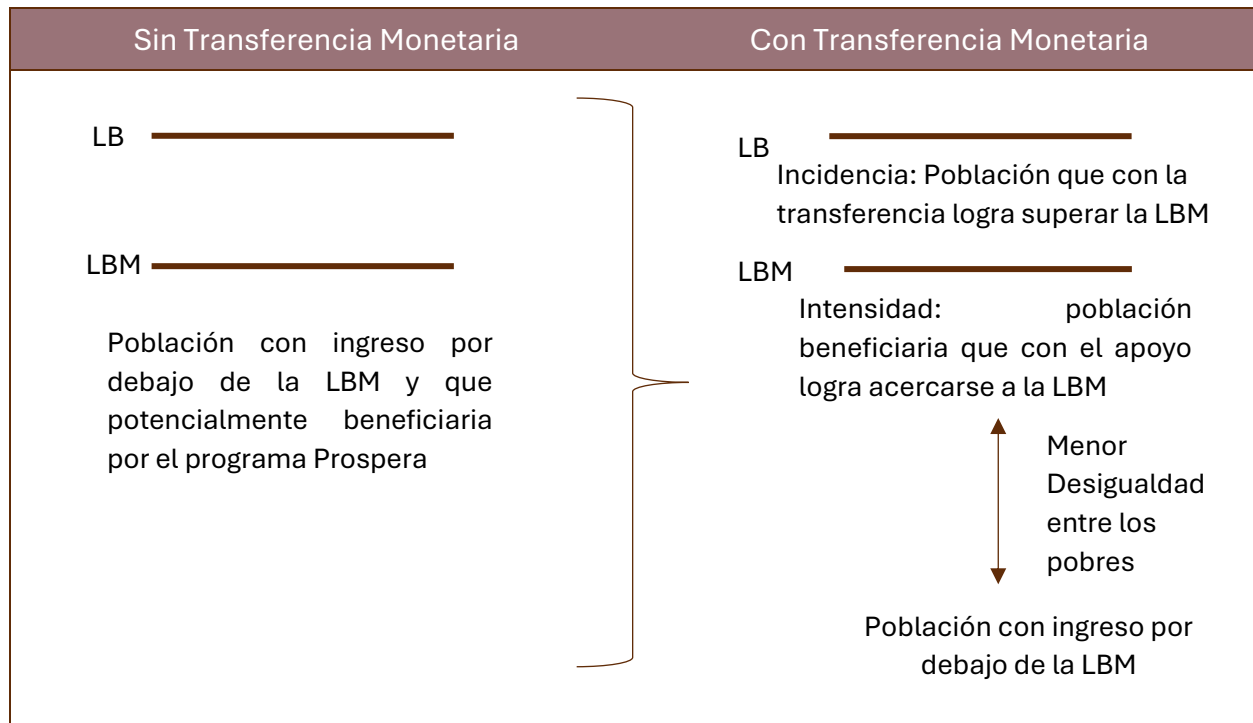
Sin Transferencia Monetaria

LB

LBM

Población con ingreso por debajo de la LBM y que potencialmente beneficiaria por el programa Prospera

Con Transferencia Monetaria

LB

Incidencia: Población que con la transferencia logra superar la LBM

LBM

Intensidad: población beneficiaria que con el apoyo logra acercarse a la LBM

Menor Desigualdad entre los pobres

Población con ingreso por debajo de la LBM